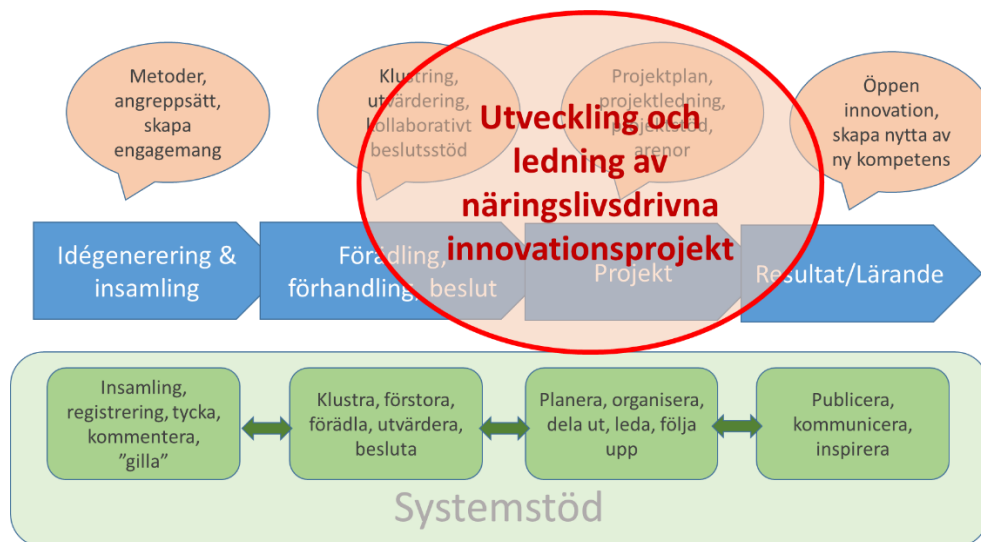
Metoder, angreppsätt, skapa engagemang

Klustring, utvärdering, kollaborativt beslutsstöd

Projektplan, projektledning, projektstöd, arenor

Öppen innovation, skapa nytta av ny kompetens

Utveckling och ledning av näringslivsdrivna innovationsprojekt

Idégenerering & insamling

Förädling, förhandling, beslut

Projekt

Resultat/Lärande

Insamling, registrering, tycka, kommentera, "gilla"

Klustra, förstora, förädla, utvärdera, besluta

Planera, organisera, dela ut, leda, följa upp

Publicera, kommunicera, inspirera

Systemstöd